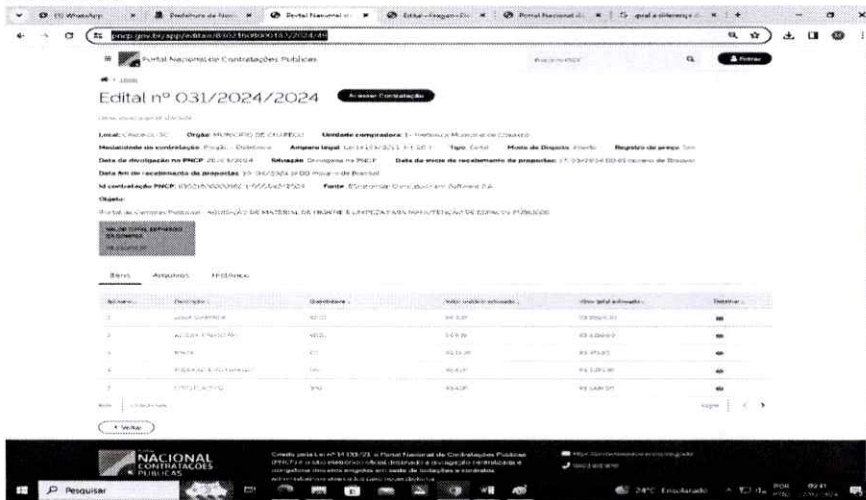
(1) WhatsApp | Prefeitura de | Portal Nacional d | Editar | Portal Nacional d | G qual a diferença

pncp.gov.br/app/editais/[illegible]/2024/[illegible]

Portal Nacional de Contratações Públicas

Buscar no PNCP

Entrar

Editais

Edital nº 031/2024/2024

Acessar Contratação

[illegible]

Local: Chapecó/SC Órgão: MUNICIPIO DE CHAPECO Unidade compradora: 1 - Prefeitura Municipal de Chapecó

Modalidade da contratação: Pregão - Eletrônico Amparo legal: Lei 14.133/2021, Art. 28, I Tipo: Edital Modo de Disputa: Aberto Registro de preço: Sim

Data de divulgação no PNCP: 26/03/2024 Situação: Divulgada no PNCP Data de início de recebimento de propostas: 27/03/2024 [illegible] (horário de Brasília)

Data fim de recebimento de propostas: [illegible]/04/2024 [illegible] (horário de Brasília)

Id contratação PNCP: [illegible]-1-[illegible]/2024 Fonte: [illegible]

Objeto:

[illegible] - AQUISIÇÃO DE MATERIAL DE HIGIENE E LIMPEZA PARA MANUTENÇÃO DE ESPAÇOS PÚBLICOS

VALOR TOTAL ESTIMADO DA COMPRA
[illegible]

Itens Arquivos Histórico

| Número | Descrição | Quantidade | Valor unitário estimado | Valor total estimado | Detalhar |
|---|---|---|---|---|---|
| 1 | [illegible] | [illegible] | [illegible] | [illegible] | |
| 2 | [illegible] | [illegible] | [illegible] | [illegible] | |
| 3 | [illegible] | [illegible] | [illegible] | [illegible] | |
| 4 | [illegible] | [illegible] | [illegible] | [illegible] | |
| 5 | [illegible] | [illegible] | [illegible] | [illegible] | |

Exibir: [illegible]

Página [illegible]

< Voltar

PORTAL NACIONAL DE CONTRATAÇÕES PÚBLICAS

Criado pela Lei nº 14.133/21, o Portal Nacional de Contratações Públicas (PNCP) é o sítio eletrônico oficial destinado à divulgação centralizada e obrigatória dos atos exigidos em sede de licitações e contratos. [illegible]

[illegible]

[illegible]

Pesquisar

24°C Ensolarado POR 09:41